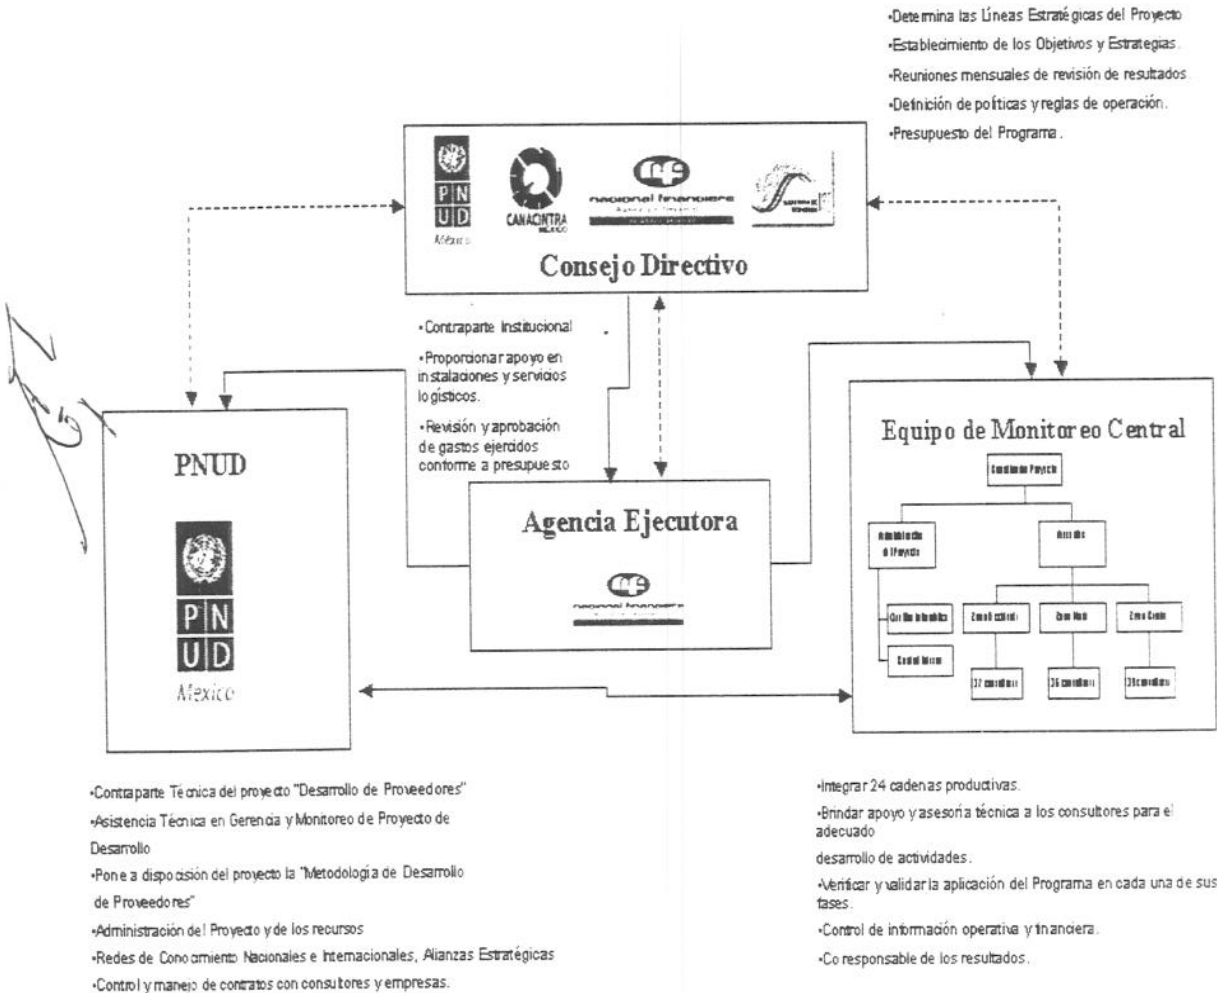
·Determina las Líneas Estratégicas del Proyecto
·Establecimiento de los Objetivos y Estrategias.
·Reuniones mensuales de revisión de resultados.
·Definición de políticas y reglas de operación.
·Presupuesto del Programa.

PNUD México

CANACINTRA MÉXICO

nacional financiera

Consejo Directivo

·Contraparte Institucional
·Proporcionar apoyo en instalaciones y servicios logísticos.
·Revisión y aprobación de gastos ejercidos conforme a presupuesto

PNUD

PN UD México

Agencia Ejecutora

nacional financiera

Equipo de Monitoreo Central

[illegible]

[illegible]

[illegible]

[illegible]

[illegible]

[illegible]

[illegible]

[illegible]

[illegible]

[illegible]

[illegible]

·Contraparte Técnica del proyecto "Desarrollo de Proveedores"
·Asistencia Técnica en Gerencia y Monitoreo de Proyecto de Desarrollo
·Pone a disposición del proyecto la "Metodología de Desarrollo de Proveedores"
·Administración del Proyecto y de los recursos
·Redes de Conocimiento Nacionales e Internacionales, Alianzas Estratégicas
·Control y manejo de contratos con consultores y empresas.

·Integrar 24 cadenas productivas.
·Brindar apoyo y asesoría técnica a los consultores para el adecuado
desarrollo de actividades.
·Verificar y validar la aplicación del Programa en cada una de sus fases.
·Control de información operativa y financiera.
·Co responsable de los resultados.